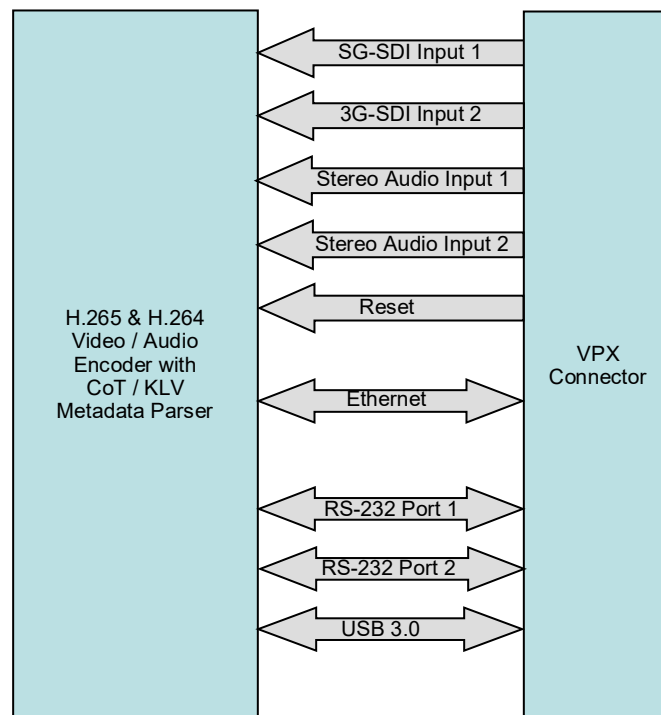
H.265 & H.264 Video / Audio Encoder with CoT / KLV Metadata Parser

SG-SDI Input 1

3G-SDI Input 2

Stereo Audio Input 1

Stereo Audio Input 2

Reset

Ethernet

RS-232 Port 1

RS-232 Port 2

USB 3.0

VPX Connector